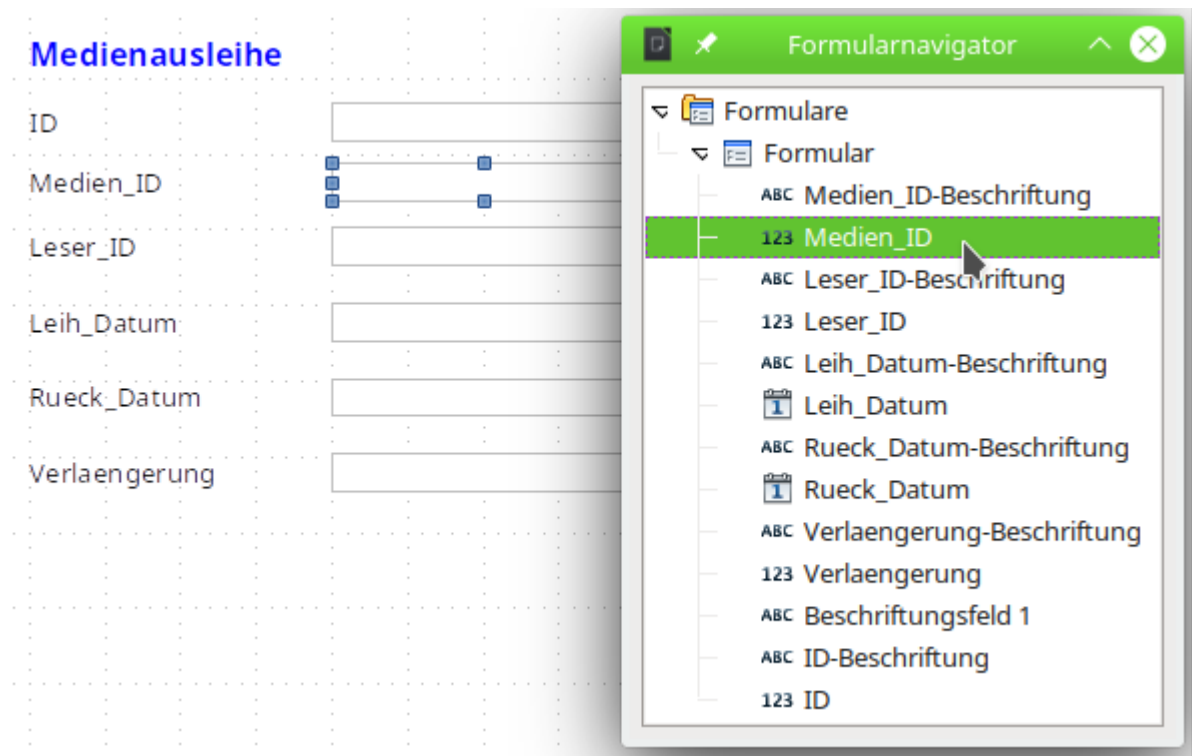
Medienausleihe

ID

Medien_ID

Leser_ID

Leih_Datum

Rueck_Datum

Verlaengerung

Formularnavigator

Formulare

Formular

ABC Medien_ID-Beschriftung

123 Medien_ID

ABC Leser_ID-Beschriftung

123 Leser_ID

ABC Leih_Datum-Beschriftung

Leih_Datum

ABC Rueck_Datum-Beschriftung

Rueck_Datum

ABC Verlaengerung-Beschriftung

123 Verlaengerung

ABC Beschriftungsfeld 1

ABC ID-Beschriftung

123 ID